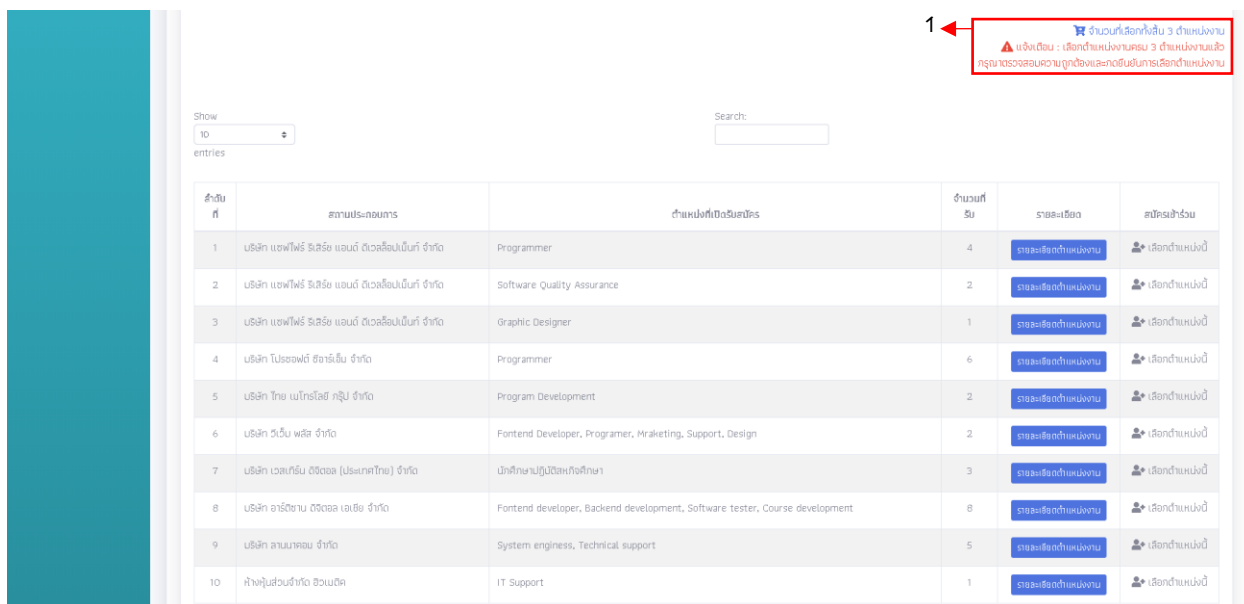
1

จำนวนที่เลือกทั้งสิ้น 3 ตำแหน่งงาน
แจ้งเตือน : เลือกตำแหน่งงานครบ 3 ตำแหน่งงานแล้ว
กรุณาตรวจสอบความถูกต้องและกดยืนยันการเลือกตำแหน่งงาน

Show
10
entries

Search:

| ลำดับที่ | สถานประกอบการ | ตำแหน่งที่เปิดรับสมัคร | จำนวนที่รับ | รายละเอียด | สมัครเข้าร่วม |
|---|---|---|---|---|---|
| 1 | บริษัท แซฟไฟร์ รีเสิร์ช แอนด์ ดีเวลล็อปเม้นท์ จำกัด | Programmer | 4 | รายละเอียดตำแหน่งงาน | เลือกตำแหน่งนี้ |
| 2 | บริษัท แซฟไฟร์ รีเสิร์ช แอนด์ ดีเวลล็อปเม้นท์ จำกัด | Software Quality Assurance | 2 | รายละเอียดตำแหน่งงาน | เลือกตำแหน่งนี้ |
| 3 | บริษัท แซฟไฟร์ รีเสิร์ช แอนด์ ดีเวลล็อปเม้นท์ จำกัด | Graphic Designer | 1 | รายละเอียดตำแหน่งงาน | เลือกตำแหน่งนี้ |
| 4 | บริษัท โปรซอฟต์ ซีอาร์เอ็ม จำกัด | Programmer | 6 | รายละเอียดตำแหน่งงาน | เลือกตำแหน่งนี้ |
| 5 | บริษัท ไทย เนโทรโลยี กรุ๊ป จำกัด | Program Development | 2 | รายละเอียดตำแหน่งงาน | เลือกตำแหน่งนี้ |
| 6 | บริษัท วีเว็บ พลัส จำกัด | Fontend Developer, Programer, Mraketing, Support, Design | 2 | รายละเอียดตำแหน่งงาน | เลือกตำแหน่งนี้ |
| 7 | บริษัท เวสเทิร์น ดิจิตอล (ประเทศไทย) จำกัด | นักศึกษาปฏิบัติสหกิจศึกษา | 3 | รายละเอียดตำแหน่งงาน | เลือกตำแหน่งนี้ |
| 8 | บริษัท อาร์ติซาน ดิจิตอล เอเชีย จำกัด | Fontend developer, Backend development, Software tester, Course development | 8 | รายละเอียดตำแหน่งงาน | เลือกตำแหน่งนี้ |
| 9 | บริษัท ลานนาคอม จำกัด | System enginess, Technical support | 5 | รายละเอียดตำแหน่งงาน | เลือกตำแหน่งนี้ |
| 10 | ห้างหุ้นส่วนจำกัด ฮิวแมติค | IT Support | 1 | รายละเอียดตำแหน่งงาน | เลือกตำแหน่งนี้ |